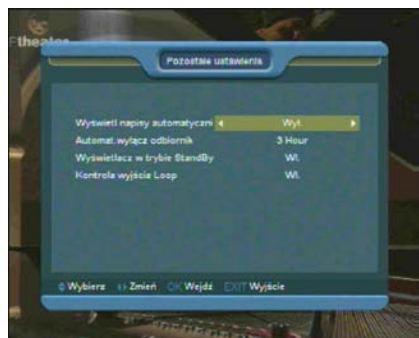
theater

Pozostałe ustawienia

| | |
|---|---|
| Wyświetl napisy automatyczni | Wył. |
| Automat.wyłącz odbiornik | 3 Hour |
| Wyświetlacz w trybie StandBy | Wł. |
| Kontrola wyjścia Loop | Wł. |

Wybierz Zmień OK Wejdź EXIT Wyjście